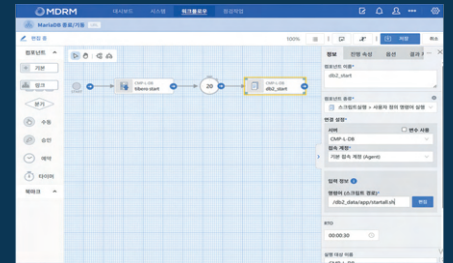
MDRM
대시보드
시스템
워크플로우
점검작업
MariaDB 종료/기동
편집 중
100%
저장
취소
컴포넌트
기본
알림
분기
수동
승인
예약
타이머
템플릿
CMP-L-DB
tibero start
20
CMP-L-DB
db2_start
정보
연결 속성
결과
컴포넌트 이름*
db2_start
컴포넌트 종류*
스크립트 실행 > 사용자 정의 명령어 실행
연결 설정*
서버
변수 사용
CMP-L-DB
접속 계정*
기본 접속 계정 (Agent)
입력 정보
명령어 (스크립트 경로)*
/db2_data/app/start.sh
편집
타임아웃
00:00:30